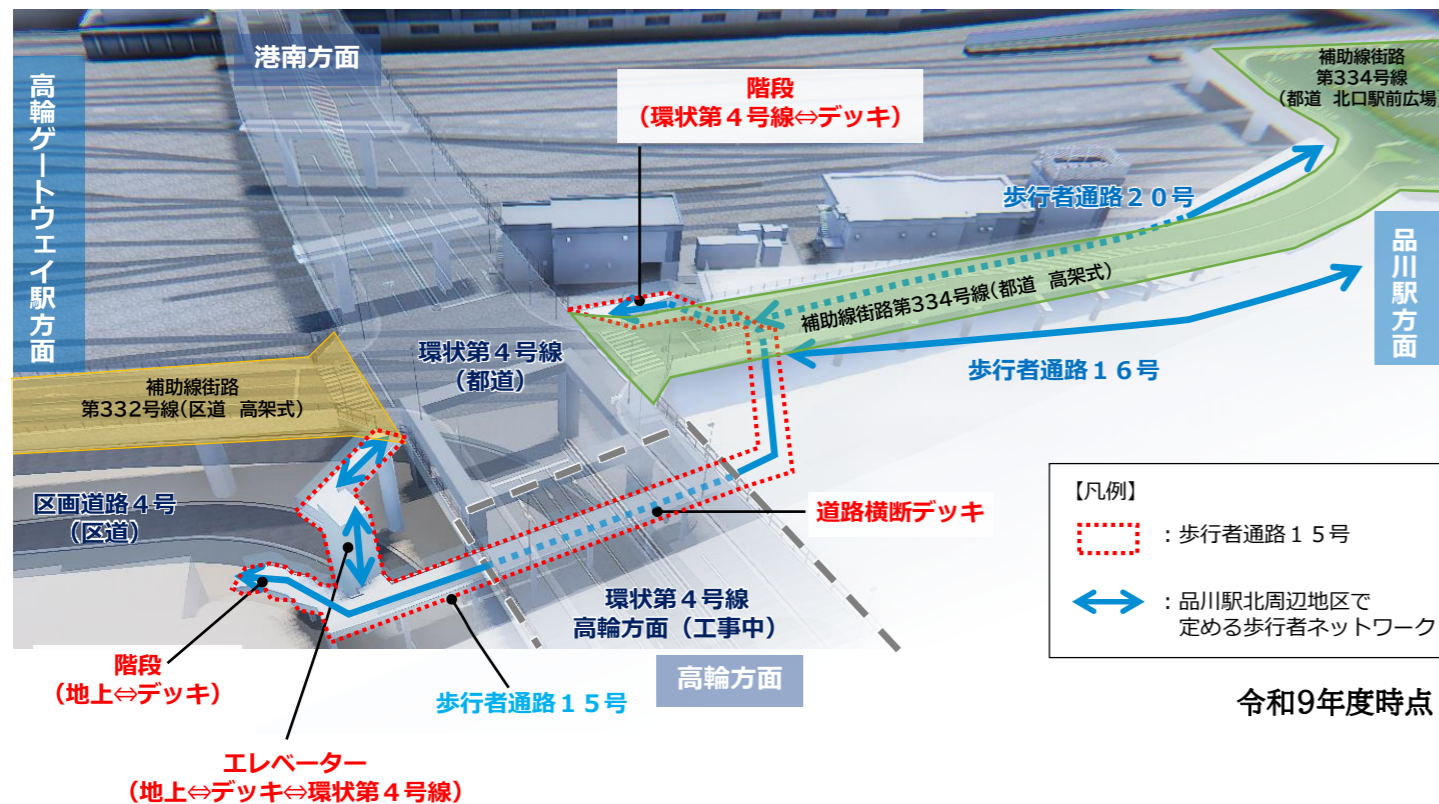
高輪ゲートウェイ駅方面

港南方面

階段
（環状第４号線⇔デッキ）

補助線街路
第334号線
（都道 北口駅前広場

歩行者通路２０号

品川駅方面

補助線街路第334号線（都道 高架式）

歩行者通路１６号

環状第４号線
（都道）

補助線街路
第332号線（区道 高架式）

区画道路４号
（区道）

道路横断デッキ

【凡例】

：歩行者通路１５号

：品川駅北周辺地区で定める歩行者ネットワーク

環状第４号線
高輪方面（工事中）

高輪方面

令和9年度時点

階段
（地上⇔デッキ）

歩行者通路１５号

エレベーター
（地上⇔デッキ⇔環状第４号線）